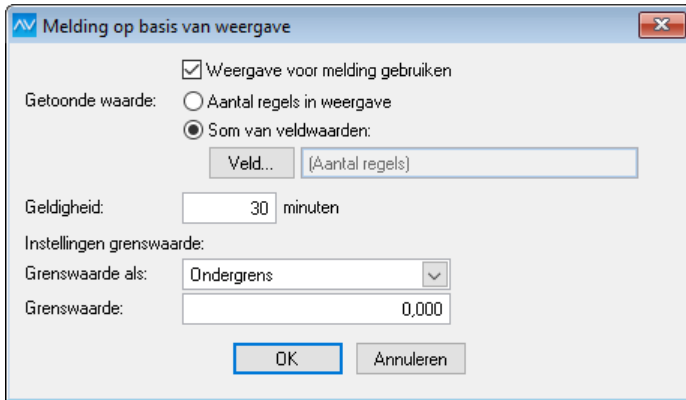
Melding op basis van weergave

Weergave voor melding gebruiken

Getoonde waarde: Aantal regels in weergave

Som van veldwaarden:

Veld... (Aantal regels)

Geldigheid: 30 minuten

Instellingen grenswaarde:

Grenswaarde als: Ondergrens

Grenswaarde: 0,000

OK Annuleren